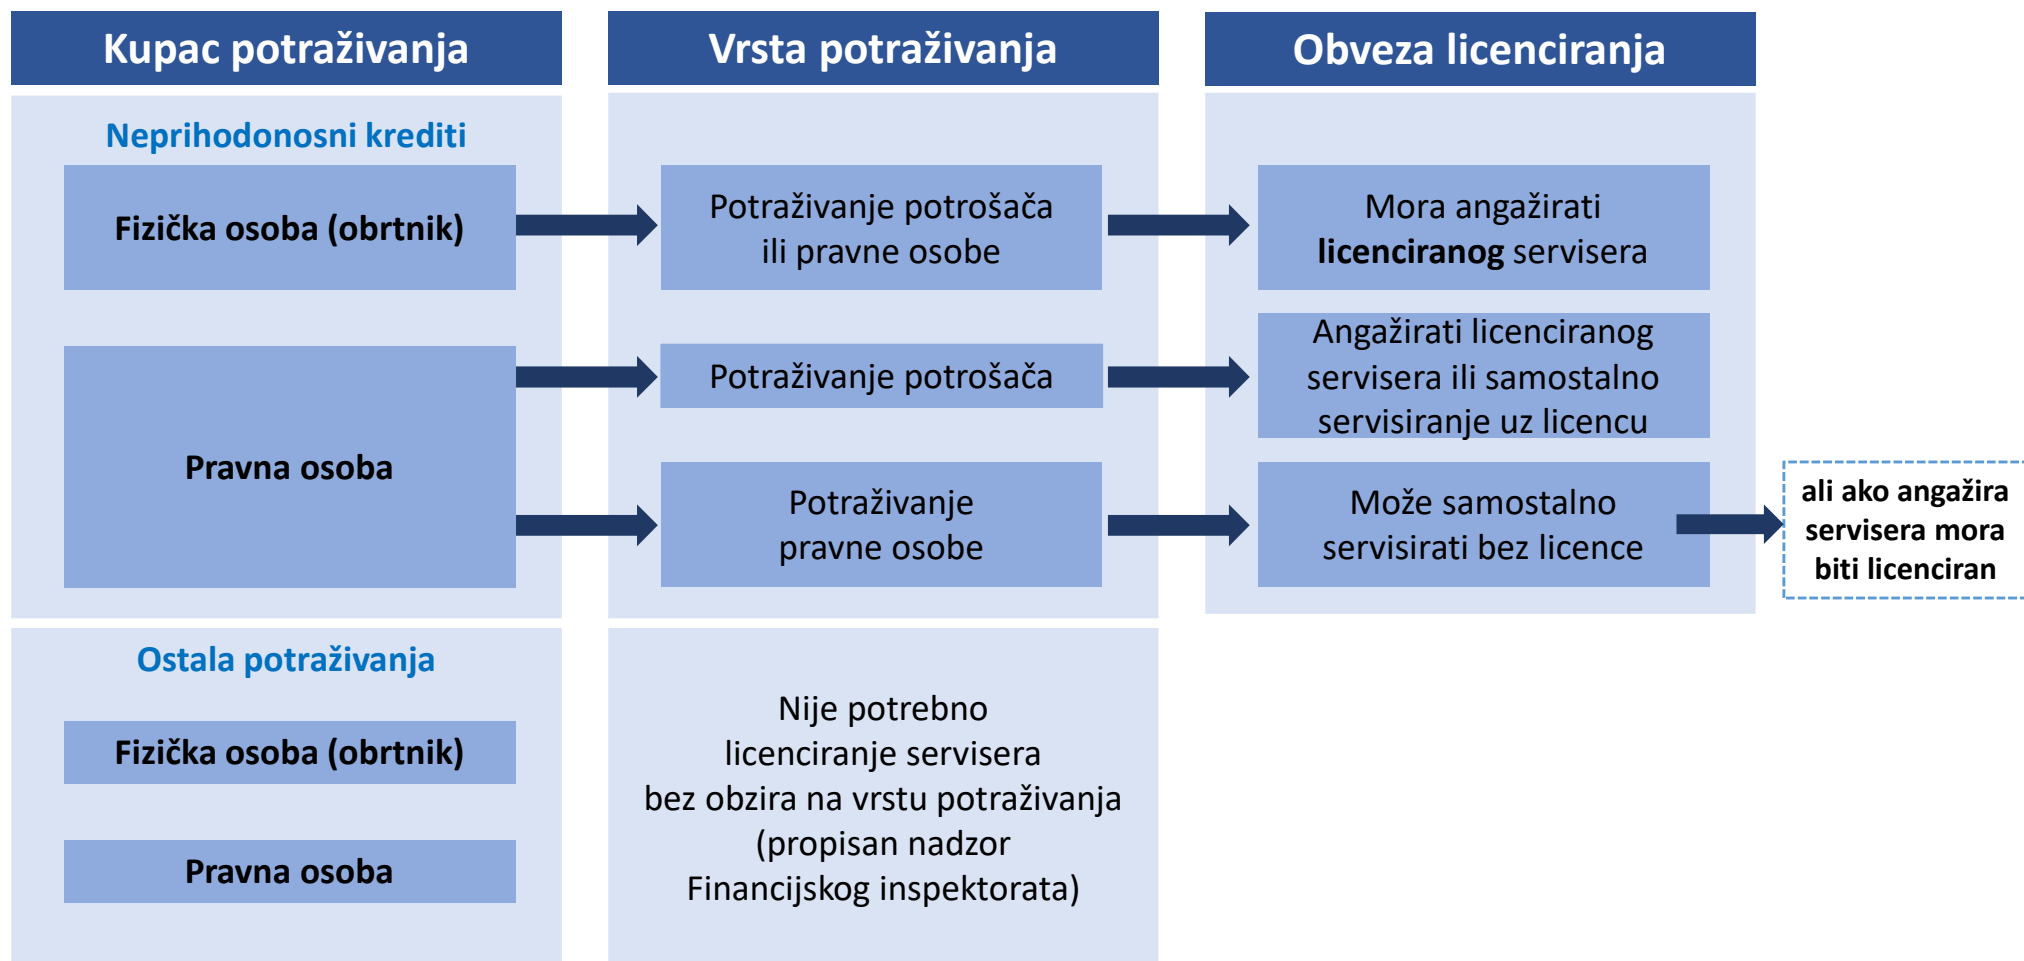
Kupac potraživanja

Vrsta potraživanja

Obveza licenciranja

Neprihodonosni krediti

Fizička osoba (obrtnik)

Potraživanje potrošača ili pravne osobe

Mora angažirati **licenciranog** servisera

Pravna osoba

Potraživanje potrošača

Angažirati licenciranog servisera ili samostalno servisiranje uz licencu

Potraživanje pravne osobe

Može samostalno servisirati bez licence

ali ako angažira servisera mora biti licenciran

Ostala potraživanja

Fizička osoba (obrtnik)

Pravna osoba

Nije potrebno licenciranje servisera bez obzira na vrstu potraživanja (propisan nadzor Financijskog inspektorata)